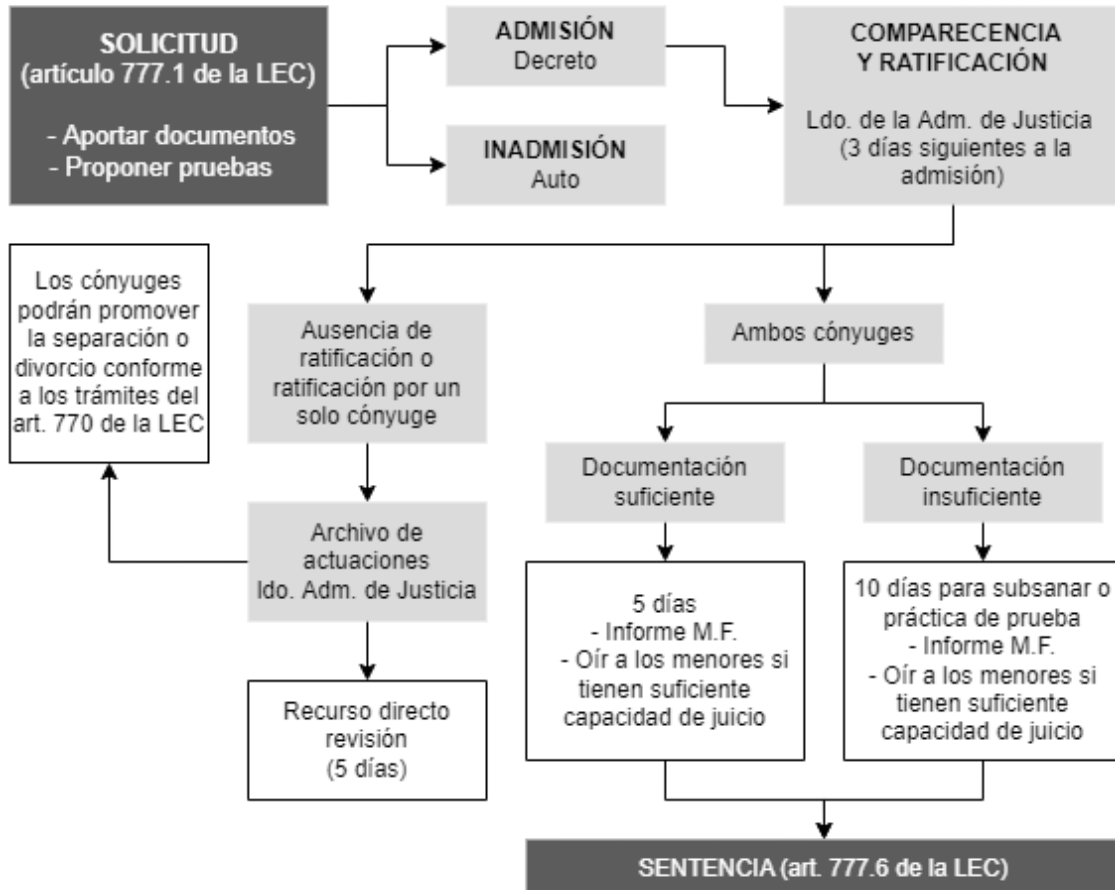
SOLICITUD
(artículo 777.1 de la LEC)

- Aportar documentos
- Proponer pruebas

ADMISIÓN
Decreto

INADMISIÓN
Auto

COMPARECENCIA
Y RATIFICACIÓN

Ldo. de la Adm. de Justicia
(3 días siguientes a la admisión)

Los cónyuges podrán promover la separación o divorcio conforme a los trámites del art. 770 de la LEC

Ausencia de ratificación o ratificación por un solo cónyuge

Archivo de actuaciones
ldo. Adm. de Justicia

Recurso directo revisión
(5 días)

Ambos cónyuges

Documentación suficiente

Documentación insuficiente

5 días
- Informe M.F.
- Oír a los menores si tienen suficiente capacidad de juicio

10 días para subsanar o práctica de prueba
- Informe M.F.
- Oír a los menores si tienen suficiente capacidad de juicio

SENTENCIA (art. 777.6 de la LEC)